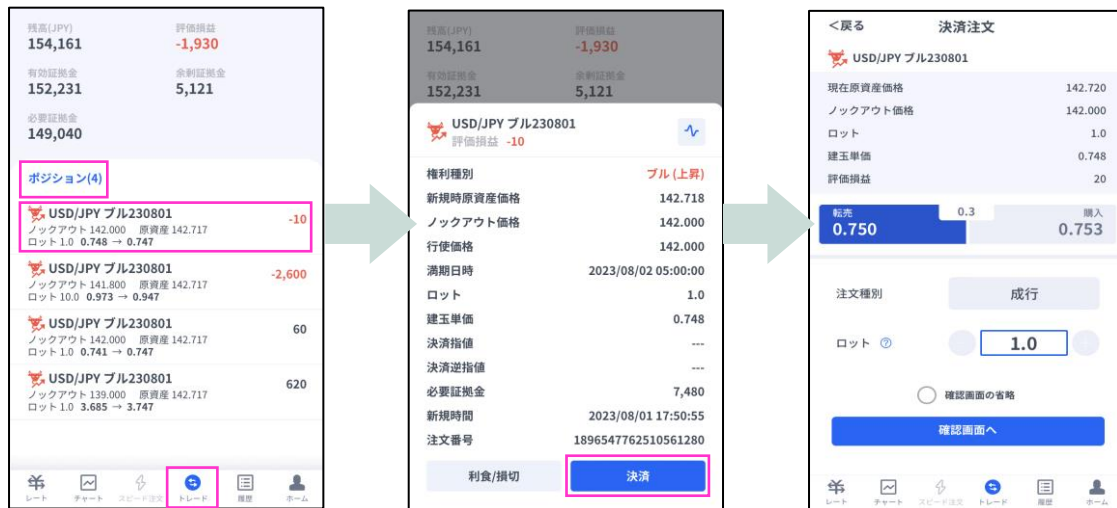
残高(JPY)
154,161
評価損益
-1,930
有効証拠金
152,231
余剰証拠金
5,121
必要証拠金
149,040

ポジション(4)

USD/JPY ブル230801
ノックアウト 142.000 原資産 142.717
ロット 1.0 0.748 → 0.747
-10

USD/JPY ブル230801
ノックアウト 141.800 原資産 142.717
ロット 10.0 0.973 → 0.947
-2,600

USD/JPY ブル230801
ノックアウト 142.000 原資産 142.717
ロット 1.0 0.741 → 0.747
60

USD/JPY ブル230801
ノックアウト 139.000 原資産 142.717
ロット 1.0 3.685 → 3.747
620

レート チャート スピード注文 トレード 履歴 ホーム

残高(JPY)
154,161
評価損益
-1,930
有効証拠金
152,231
余剰証拠金
5,121

USD/JPY ブル230801
評価損益 -10

| 権利種別 | ブル (上昇) |
|---|---|
| 新規時原資産価格 | 142.718 |
| ノックアウト価格 | 142.000 |
| 行使価格 | 142.000 |
| 満期日時 | 2023/08/02 05:00:00 |
| ロット | 1.0 |
| 建玉単価 | 0.748 |
| 決済指値 | --- |
| 決済逆指値 | --- |
| 必要証拠金 | 7,480 |
| 新規時間 | 2023/08/01 17:50:55 |
| 注文番号 | 1896547762510561280 |

利食/損切
決済

<戻る 決済注文
USD/JPY ブル230801

| 現在原資産価格 | 142.720 |
|---|---|
| ノックアウト価格 | 142.000 |
| ロット | 1.0 |
| 建玉単価 | 0.748 |
| 評価損益 | 20 |

転売
0.750
0.3
購入
0.753

注文種別
成行
ロット
1.0
確認画面の省略
確認画面へ

レート チャート スピード注文 トレード 履歴 ホーム